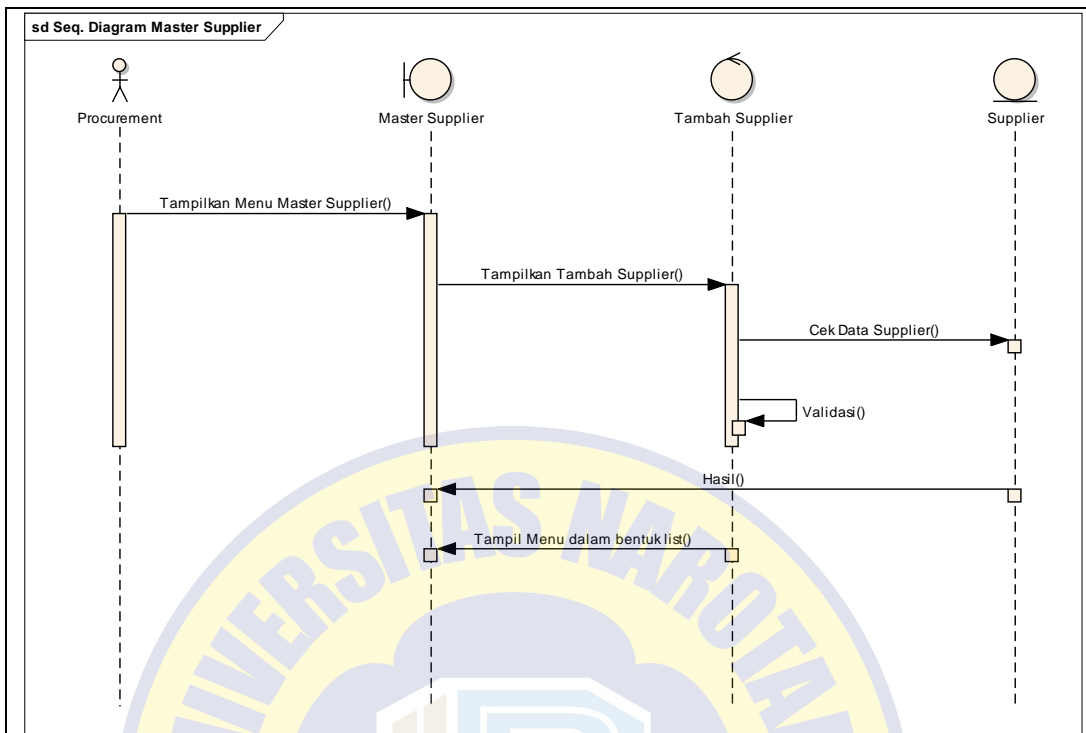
sd Seq. Diagram Master Supplier

Procurement

Master Supplier

Tambah Supplier

Supplier

Tampilkan Menu Master Supplier()

Tampilkan Tambah Supplier()

Cek Data Supplier()

Validasi()

Hasil()

Tampil Menu dalam bentuk list()

UNIVERSITAS NAROTAMA